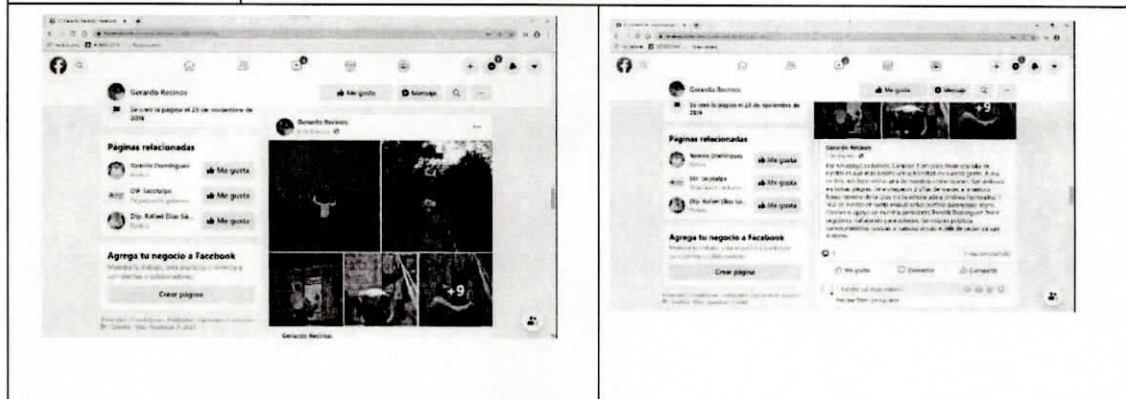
Gerardo Recinos

Se creó la página el 23 de noviembre de 2016

Me gusta

Mensaje

Páginas relacionadas

Noemí Domínguez

Me gusta

DIF Sacatepéquez

Me gusta

Dip. Rafael Díaz Sa...

Me gusta

Agrega tu negocio a Facebook

Crear página

Gerardo Recinos

+9

Gerardo Recinos

Gerardo Recinos

Se creó la página el 23 de noviembre de 2016

Me gusta

Mensaje

+9

Páginas relacionadas

Noemí Domínguez

Me gusta

DIF Sacatepéquez

Me gusta

Dip. Rafael Díaz Sa...

Me gusta

Agrega tu negocio a Facebook

Crear página

Gerardo Recinos

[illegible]

Me gusta

Comentar

Compartir